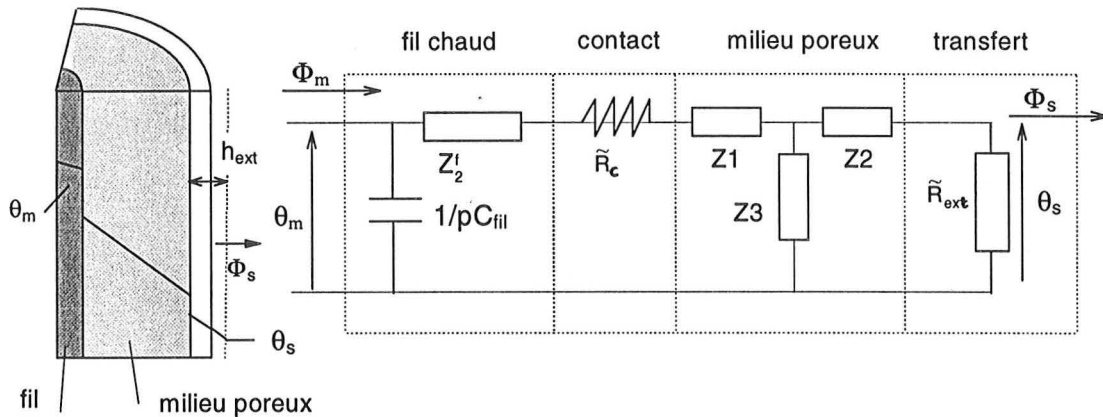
fil chaud
contact
milieu poreux
transfert

$\Phi_m$
$\Phi_s$
$h_{ext}$
$\theta_m$
$\Phi_s$
$\theta_s$
fil
milieu poreux

$\theta_m$
$Z_2^f$
$1/pC_{fil}$
$\tilde{R}_c$
Z1
Z2
Z3
$\tilde{R}_{ext}$
$\theta_s$